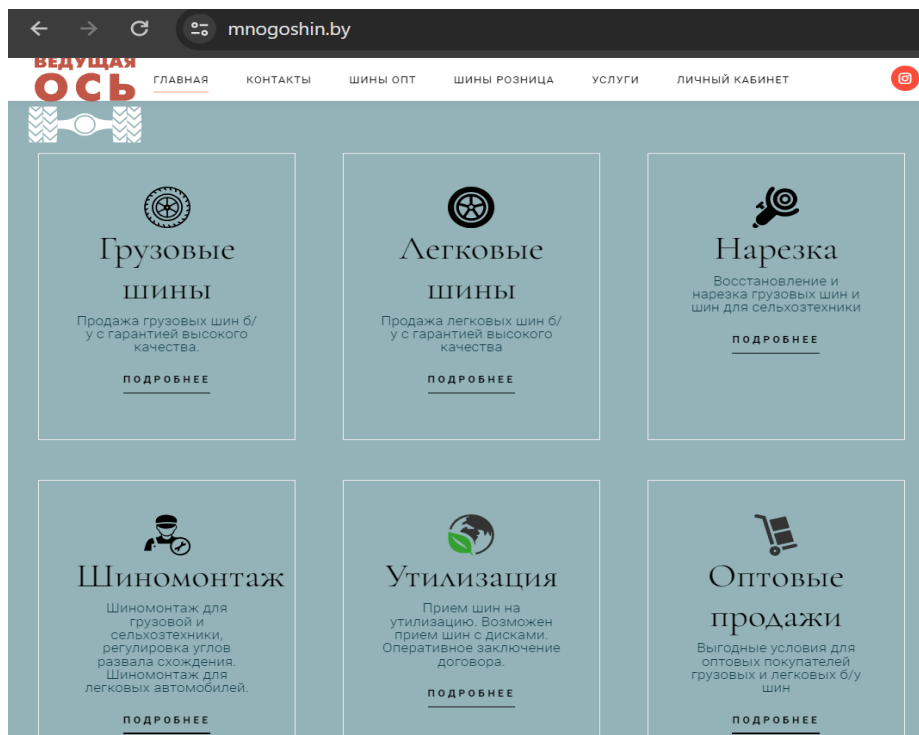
mnogoshin.by

ВЕДУЩАЯ ОСЬ

ГЛАВНАЯ КОНТАКТЫ ШИНЫ ОПТ ШИНЫ РОЗНИЦА УСЛУГИ ЛИЧНЫЙ КАБИНЕТ

Грузовые шины

Продажа грузовых шин б/у с гарантией высокого качества.

ПОДРОБНЕЕ

Легковые шины

Продажа легковых шин б/у с гарантией высокого качества

ПОДРОБНЕЕ

Нарезка

Восстановление и нарезка грузовых шин и шин для сельхозтехники

ПОДРОБНЕЕ

Шиномонтаж

Шиномонтаж для грузовой и сельхозтехники, регулировка углов развала схождения. Шиномонтаж для легковых автомобилей.

ПОДРОБНЕЕ

Утилизация

Прием шин на утилизацию. Возможен прием шин с дисками. Оперативное заключение договора.

ПОДРОБНЕЕ

Оптовые продажи

Выгодные условия для оптовых покупателей грузовых и легковых б/у шин

ПОДРОБНЕЕ